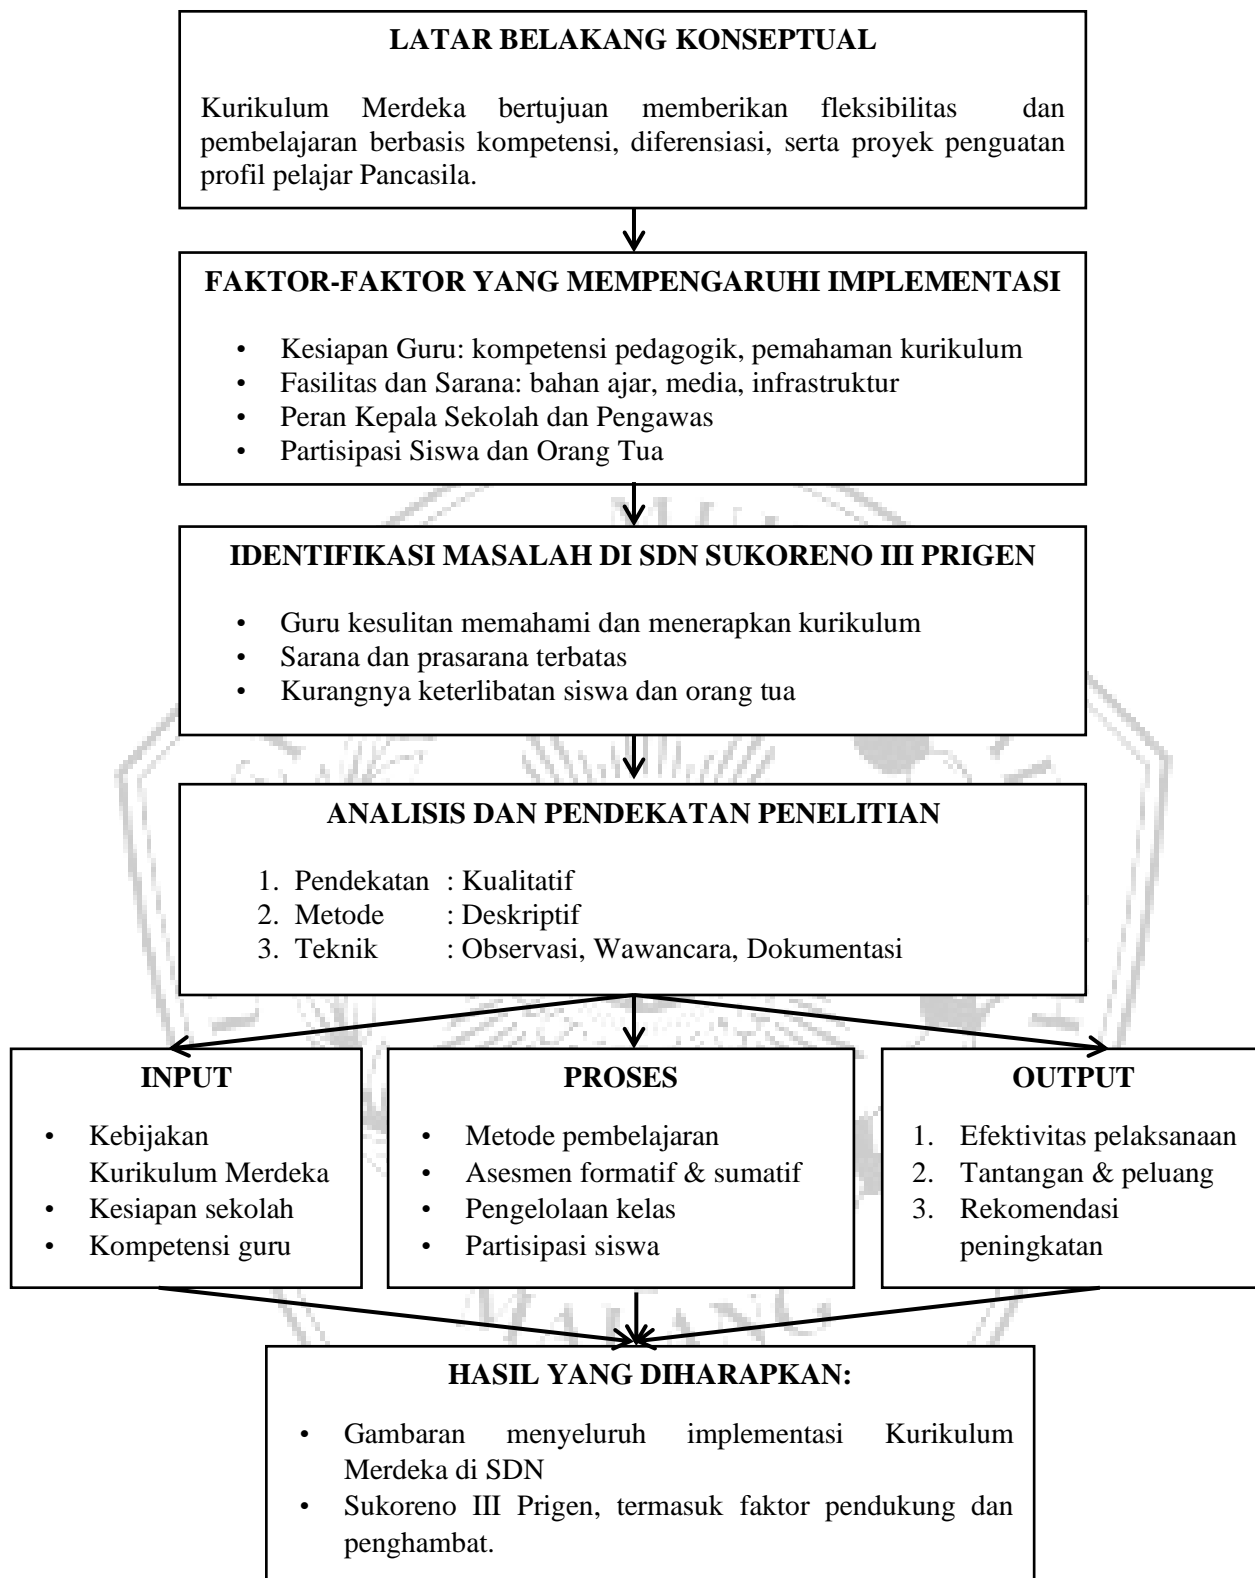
LATAR BELAKANG KONSEPTUAL

Kurikulum Merdeka bertujuan memberikan fleksibilitas dan pembelajaran berbasis kompetensi, diferensiasi, serta proyek penguatan profil pelajar Pancasila.

FAKTOR-FAKTOR YANG MEMPENGARUHI IMPLEMENTASI

- Kesiapan Guru: kompetensi pedagogik, pemahaman kurikulum
- Fasilitas dan Sarana: bahan ajar, media, infrastruktur
- Peran Kepala Sekolah dan Pengawas
- Partisipasi Siswa dan Orang Tua

IDENTIFIKASI MASALAH DI SDN SUKORENO III PRIGEN

- Guru kesulitan memahami dan menerapkan kurikulum
- Sarana dan prasarana terbatas
- Kurangnya keterlibatan siswa dan orang tua

ANALISIS DAN PENDEKATAN PENELITIAN

1. Pendekatan : Kualitatif
2. Metode : Deskriptif
3. Teknik : Observasi, Wawancara, Dokumentasi

INPUT

- Kebijakan Kurikulum Merdeka
- Kesiapan sekolah
- Kompetensi guru

PROSES

- Metode pembelajaran
- Asesmen formatif & sumatif
- Pengelolaan kelas
- Partisipasi siswa

OUTPUT

1. Efektivitas pelaksanaan
2. Tantangan & peluang
3. Rekomendasi peningkatan

HASIL YANG DIHARAPKAN:

- Gambaran menyeluruh implementasi Kurikulum Merdeka di SDN
- Sukoreno III Prigen, termasuk faktor pendukung dan penghambat.